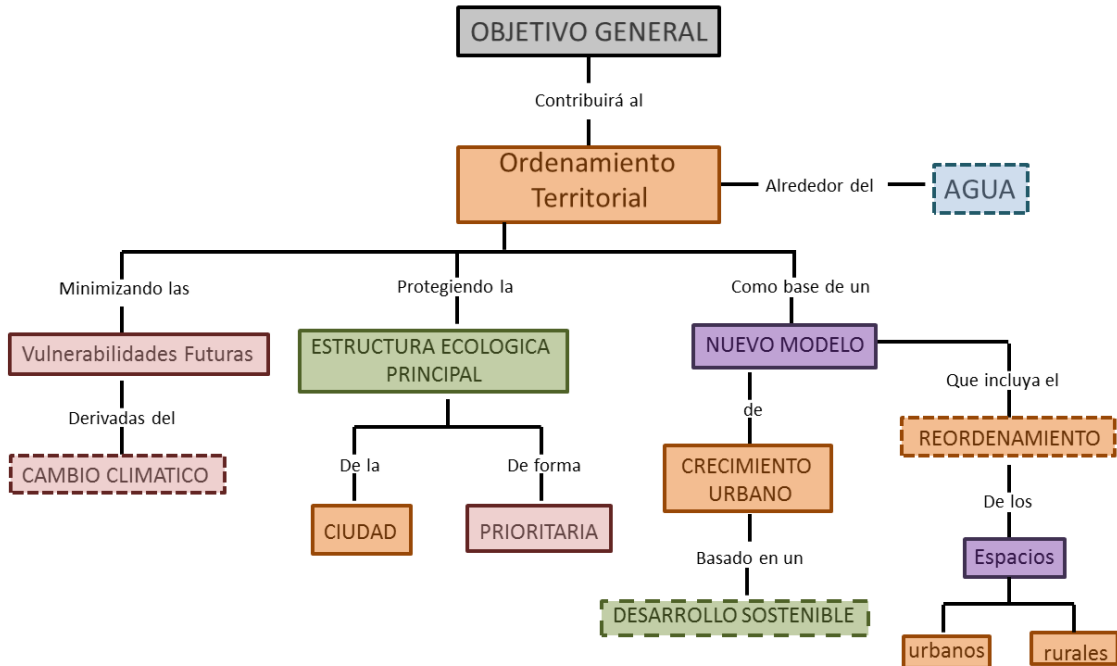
OBJETIVO GENERAL

Contribuirá al

Ordenamiento Territorial

Alrededor del

AGUA

Minimizando las

Vulnerabilidades Futuras

Derivadas del

CAMBIO CLIMATICO

Protegiendo la

ESTRUCTURA ECOLOGICA PRINCIPAL

De la

CIUDAD

De forma

PRIORITARIA

Como base de un

NUEVO MODELO

de

CRECIMIENTO URBANO

Basado en un

DESARROLLO SOSTENIBLE

Que incluya el

REORDENAMIENTO

De los

Espacios

urbanos

rurales